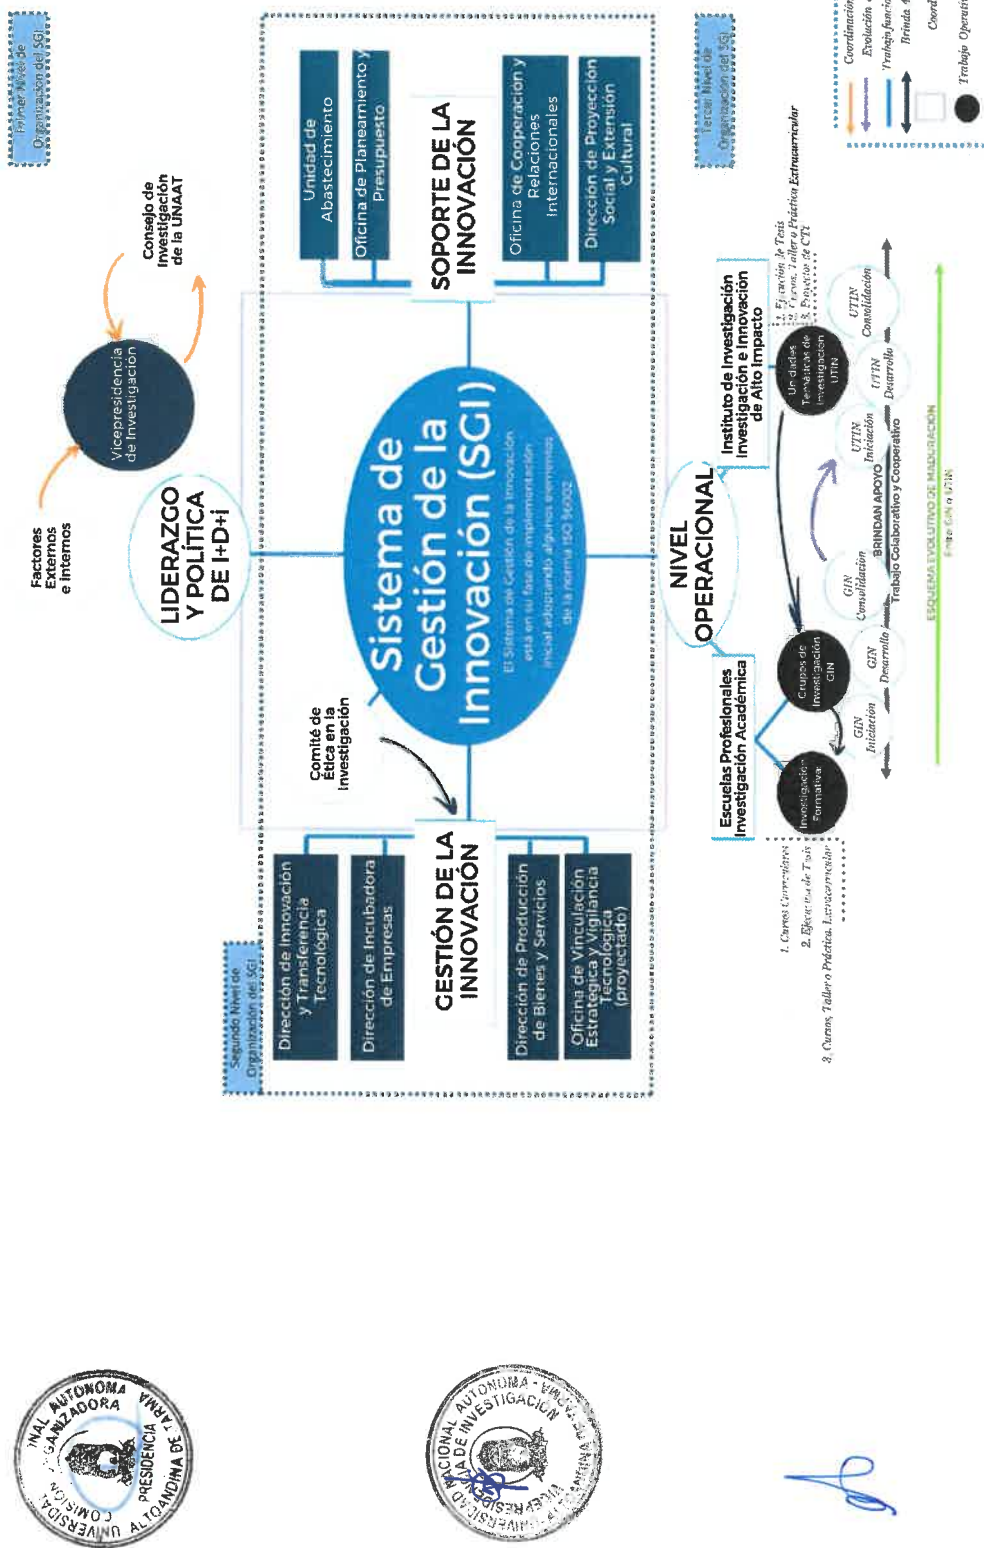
Primer Nivel de Organización del SGI

Factores Externos e internos

Vicepresidencia de Investigación

Consejo de Investigación de la UNAAT

LIDERAZGO Y POLÍTICA DE I+D+i

Comité de Ética en la Investigación

Sistema de Gestión de la Innovación (SGI)

El Sistema de Gestión de la Innovación está en su fase de implementación inicial adoptando algunos elementos de la norma ISO 56002

SOPORTE DE LA INNOVACIÓN

Unidad de Abastecimiento

Oficina de Planeamiento y Presupuesto

Oficina de Cooperación y Relaciones Internacionales

Dirección de Proyección Social y Extensión Cultural

Segundo Nivel de Organización del SGI

GESTIÓN DE LA INNOVACIÓN

Dirección de Innovación y Transferencia Tecnológica

Dirección de Incubadora de Empresas

Dirección de Producción de Bienes y Servicios

Oficina de Vinculación Estratégica y Vigilancia Tecnológica (proyectado)

NIVEL OPERACIONAL

Tercer Nivel de Organización del SGI

Escuelas Profesionales Investigación Académica

Instituto de Investigación e Innovación de Alto Impacto

1. Cursos Curriculares
2. Ejecución de Tesis
3. Cursos, Talleres Práctica, Extracurricular

1. Ejecución de Tesis
2. Cursos, Taller o Práctica Extracurricular
3. Proyectos de CTI

Investigación Formativa

Grupos de Investigación GIN

Unidades Temáticas de Investigación UTIN

GIN Iniciación

GIN Desarrollo

GIN Consolidación

UTIN Iniciación

UTIN Desarrollo

UTIN Consolidación

BRINDAN APOYO

Trabajo Colaborativo y Cooperativo

ESQUEMA EVOLUTIVO DE MADURACIÓN
Entre GIN a UTIN

Coordinación
Evolución
Trabajo funcio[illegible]
Brinda A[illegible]
Coord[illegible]
Trabajo Operati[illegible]

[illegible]NAL AUTÓNOMA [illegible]ANIZADORA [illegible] COMISIÓN PRESIDENCIA UNIVERSIDAD ALTOANDINA DE TARMA

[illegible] NACIONAL AUTÓNOMA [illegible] AD DE INVESTIGACIÓN VICEPRESIDENCIA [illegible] TARMA